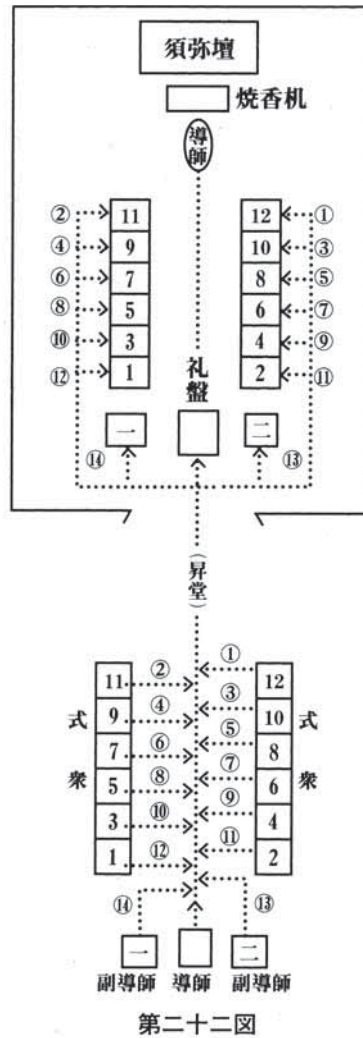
須弥壇

焼香机

導師

② 11
④ 9
⑥ 7
⑧ 5
⑩ 3
⑫ 1

12 ①
10 ③
8 ⑤
6 ⑦
4 ⑨
2 ⑪

礼盤

一 ⑭
二 ⑬

（昇堂）

①
11 ② 12
③
9 ④ 10
⑤
7 ⑥ 8
⑦
5 ⑧ 6
⑨
3 ⑩ 4
⑪
1 ⑫ 2

式衆 式衆

⑭ ⑬

一 二
副導師 導師 副導師

第二十二図